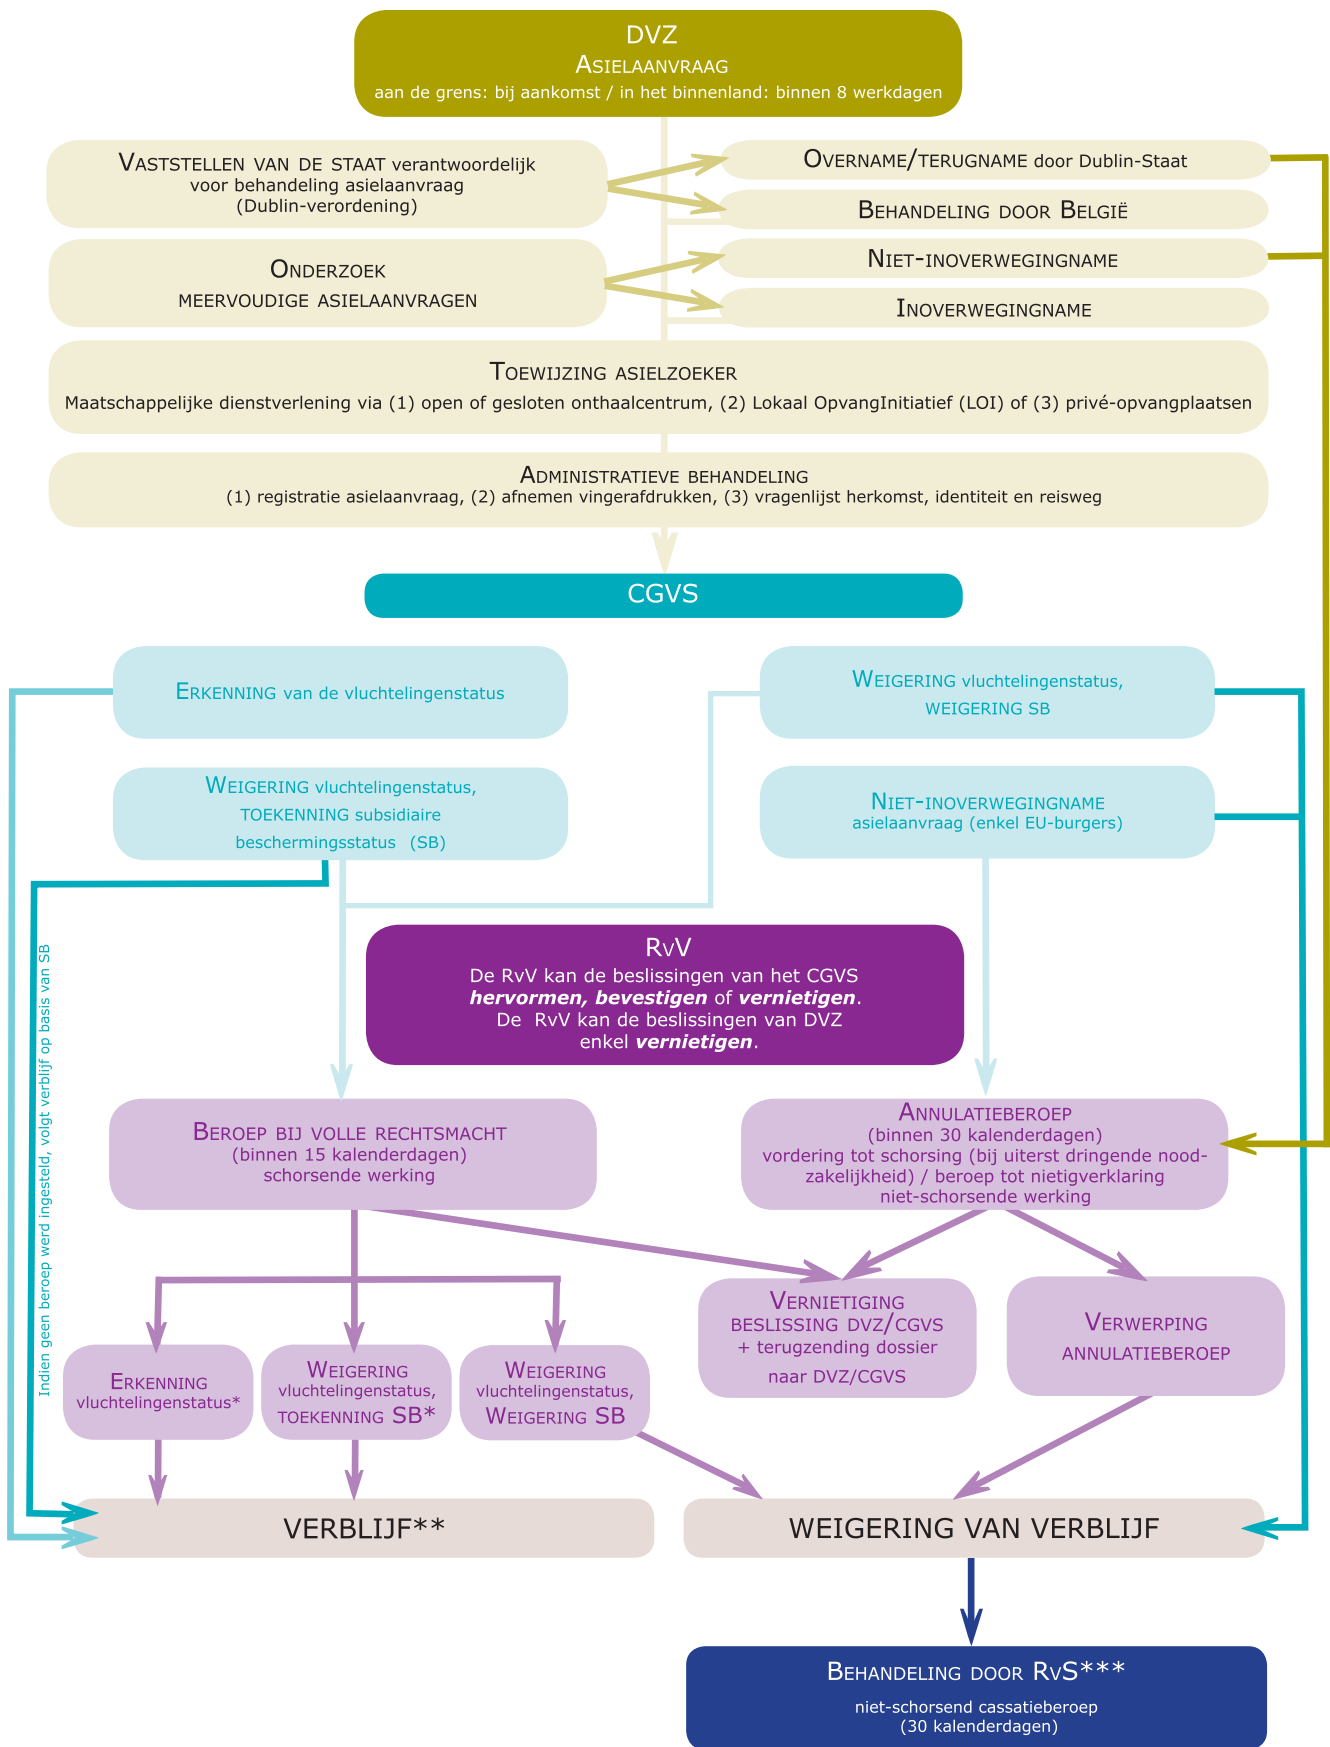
DVZ
Asielaanvraag
aan de grens: bij aankomst / in het binnenland: binnen 8 werkdagen

Vaststellen van de staat verantwoordelijk voor behandeling asielaanvraag (Dublin-verordening)

Overname/terugname door Dublin-Staat

Behandeling door België

Onderzoek meervoudige asielaanvragen

Niet-inoverwegingname

Inoverwegingname

Toewijzing asielzoeker
Maatschappelijke dienstverlening via (1) open of gesloten onthaalcentrum, (2) Lokaal OpvangInitiatief (LOI) of (3) privé-opvangplaatsen

Administratieve behandeling
(1) registratie asielaanvraag, (2) afnemen vingerafdrukken, (3) vragenlijst herkomst, identiteit en reisweg

CGVS

Erkenning van de vluchtelingenstatus

Weigering vluchtelingenstatus, weigering SB

Weigering vluchtelingenstatus, toekenning subsidiaire beschermingsstatus (SB)

Niet-inoverwegingname asielaanvraag (enkel EU-burgers)

Indien geen beroep werd ingesteld, volgt verblijf op basis van SB

RvV
De RvV kan de beslissingen van het CGVS ***hervormen, bevestigen*** of ***vernietigen***.
De RvV kan de beslissingen van DVZ enkel ***vernietigen***.

Beroep bij volle rechtsmacht
(binnen 15 kalenderdagen)
schorsende werking

Annulatieberoep
(binnen 30 kalenderdagen)
vordering tot schorsing (bij uiterst dringende noodzakelijkheid) / beroep tot nietigverklaring
niet-schorsende werking

Erkenning vluchtelingenstatus*

Weigering vluchtelingenstatus, toekenning SB*

Weigering vluchtelingenstatus, Weigering SB

Vernietiging beslissing DVZ/CGVS + terugzending dossier naar DVZ/CGVS

Verwerping annulatieberoep

VERBLIJF**

WEIGERING VAN VERBLIJF

Behandeling door RvS***
niet-schorsend cassatieberoep
(30 kalenderdagen)